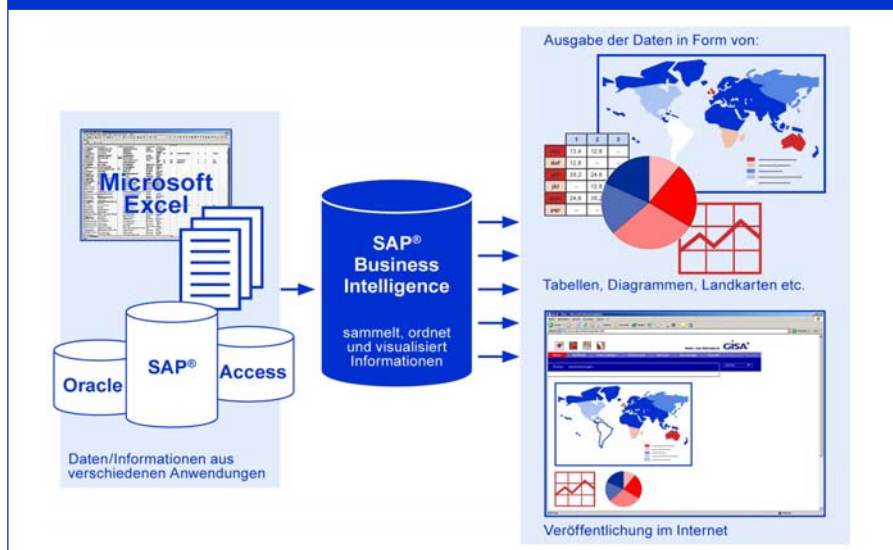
Microsoft Excel

Oracle

SAP®

Access

Daten/Informationen aus verschiedenen Anwendungen

SAP® Business Intelligence

sammelt, ordnet und visualisiert Informationen

Ausgabe der Daten in Form von:

| | 1 | 2 | 3 |
|---|---|---|---|
| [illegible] | 13,4 | 12,8 | -- |
| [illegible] | 12,8 | -- | |
| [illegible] | 33,2 | 24,6 | |
| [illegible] | -- | 12,8 | |
| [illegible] | 24,6 | 33,2 | |
| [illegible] | | | |

Tabellen, Diagrammen, Landkarten etc.

GISA

Veröffentlichung im Internet